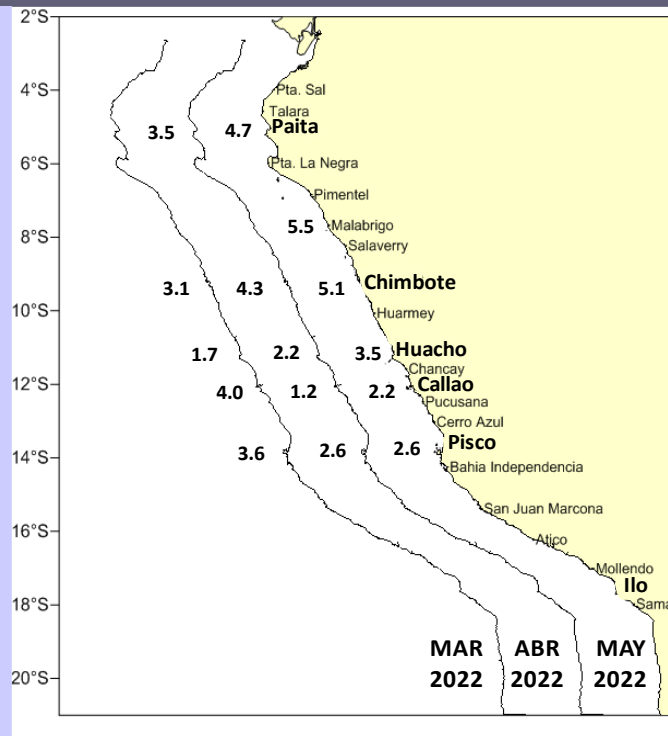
2°S
4°S
6°S
8°S
10°S
12°S
14°S
16°S
18°S
20°S

Pta. Sal
Talara
Paita
Pta. La Negra
Pimentel
Malabrigo
Salaverry
Chimbote
Huarmey
Huacho
Chancay
Callao
Pucusana
Cerro Azul
Pisco
Bahia Independencia
San Juan Marcona
Atico
Mollendo
Ilo
Sama

3.5
4.7
5.5
3.1
4.3
5.1
1.7
2.2
3.5
4.0
1.2
2.2
3.6
2.6
2.6

MAR 2022
ABR 2022
MAY 2022